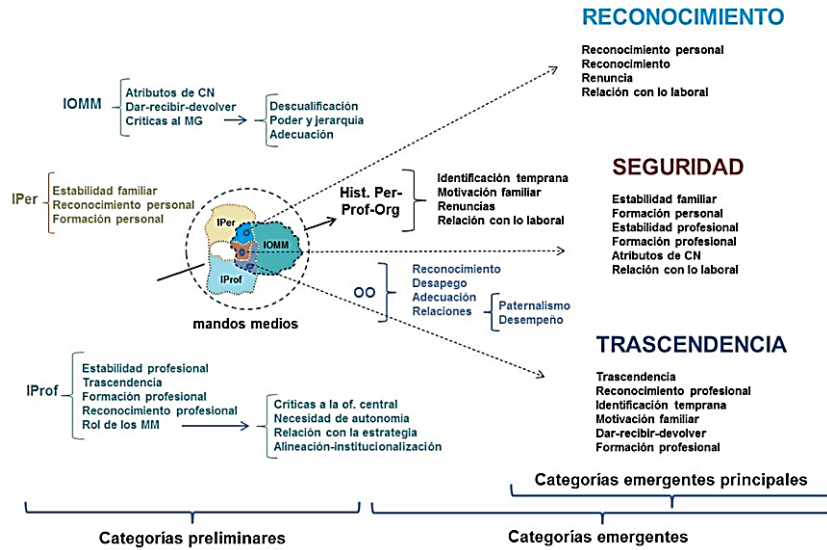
RECONOCIMIENTO

Reconocimiento personal
Reconocimiento
Renuncia
Relación con lo laboral

IOMM
Atributos de CN
Dar-recibir-devolver
Críticas al MG

Descualificación
Poder y jerarquía
Adecuación

SEGURIDAD

IPer
Estabilidad familiar
Reconocimiento personal
Formación personal

Hist. Per-Prof-Org

Identificación temprana
Motivación familiar
Renuncias
Relación con lo laboral

Estabilidad familiar
Formación personal
Estabilidad profesional
Formación profesional
Atributos de CN
Relación con lo laboral

IPer
IOMM
IProf

OO
Reconocimiento
Desapego
Adecuación
Relaciones

Paternalismo
Desempeño

mandos medios

TRASCENDENCIA

IProf
Estabilidad profesional
Trascendencia
Formación profesional
Reconocimiento profesional
Rol de los MM

Críticas a la of. central
Necesidad de autonomía
Relación con la estrategia
Alineación-institucionalización

Trascendencia
Reconocimiento profesional
Identificación temprana
Motivación familiar
Dar-recibir-devolver
Formación profesional

Categorías emergentes principales

Categorías preliminares

Categorías emergentes